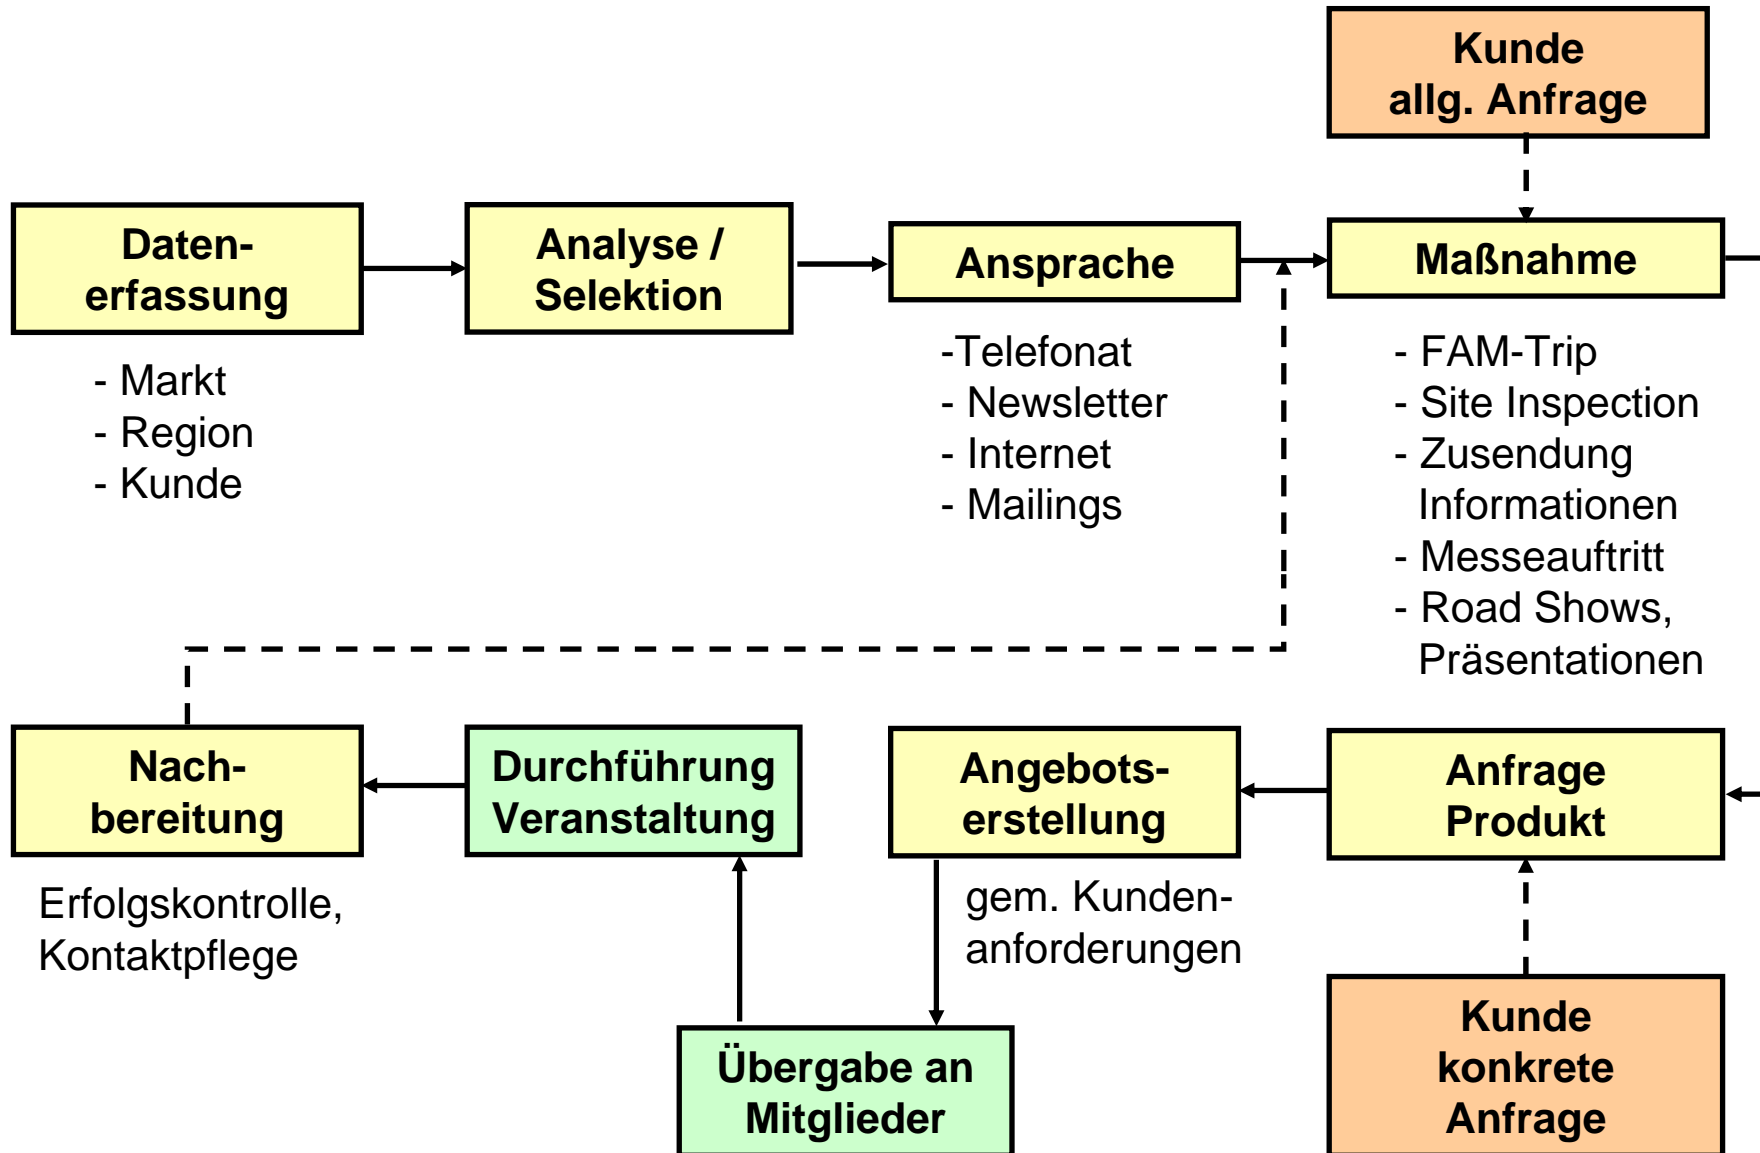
Kunde allg. Anfrage

Daten-erfassung

- Markt
- Region
- Kunde

Analyse / Selektion

Ansprache

-Telefonat
- Newsletter
- Internet
- Mailings

Maßnahme

- FAM-Trip
- Site Inspection
- Zusendung Informationen
- Messeauftritt
- Road Shows, Präsentationen

Nach-bereitung

Erfolgskontrolle, Kontaktpflege

Durchführung Veranstaltung

Angebots-erstellung

gem. Kunden-anforderungen

Anfrage Produkt

Übergabe an Mitglieder

Kunde konkrete Anfrage